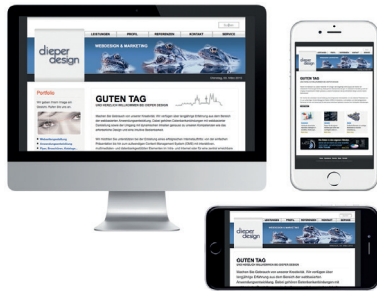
dieper design

LEISTUNGEN PROFIL REFERENZEN KONTAKT SERVICE

WEBDESIGN & MARKETING

Portfolio

GUTEN TAG

HERZLICH WILLKOMMEN BEI DIEPER DESIGN

GUTEN TAG

GUTEN TAG

HERZLICH WILLKOMMEN BEI DIEPER DESIGN

Machen Sie Gebrauch von unserer Kreativität. Wir verfügen über langjährige Erfahrung aus dem Bereich der webbasierten Anwendungsentwicklung. Dabei gehören Datenbankanbindungen